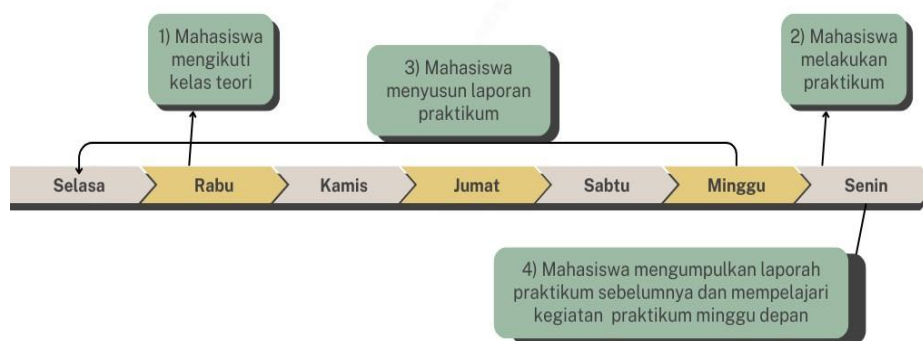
1) Mahasiswa mengikuti kelas teori

3) Mahasiswa menyusun laporan praktikum

2) Mahasiswa melakukan praktikum

Selasa

Rabu

Kamis

Jumat

Sabtu

Minggu

Senin

4) Mahasiswa mengumpulkan laporah praktikum sebelumnya dan mempelajari kegiatan praktikum minggu depan